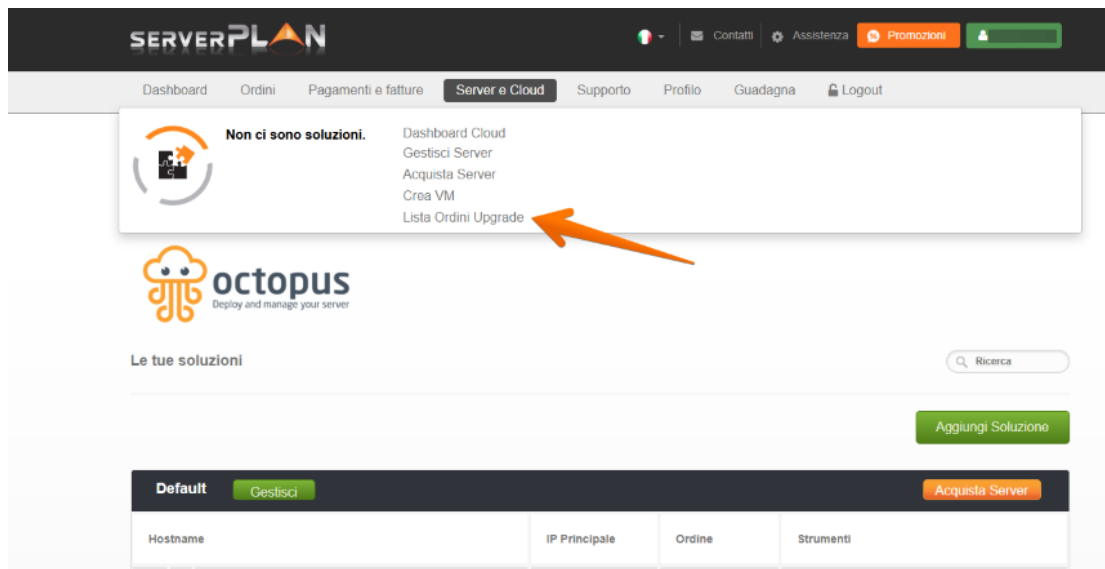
SERVERPLAN

Contatti Assistenza Promozioni

Dashboard Ordini Pagamenti e fatture Server e Cloud Supporto Profilo Guadagna Logout

Non ci sono soluzioni.

Dashboard Cloud
Gestisci Server
Acquista Server
Crea VM
Lista Ordini Upgrade

octopus
Deploy and manage your server

Le tue soluzioni

Ricerca

Aggiungi Soluzione

Default Gestisci Acquista Server

| Hostname | IP Principale | Ordine | Strumenti |
|---|---|---|---|